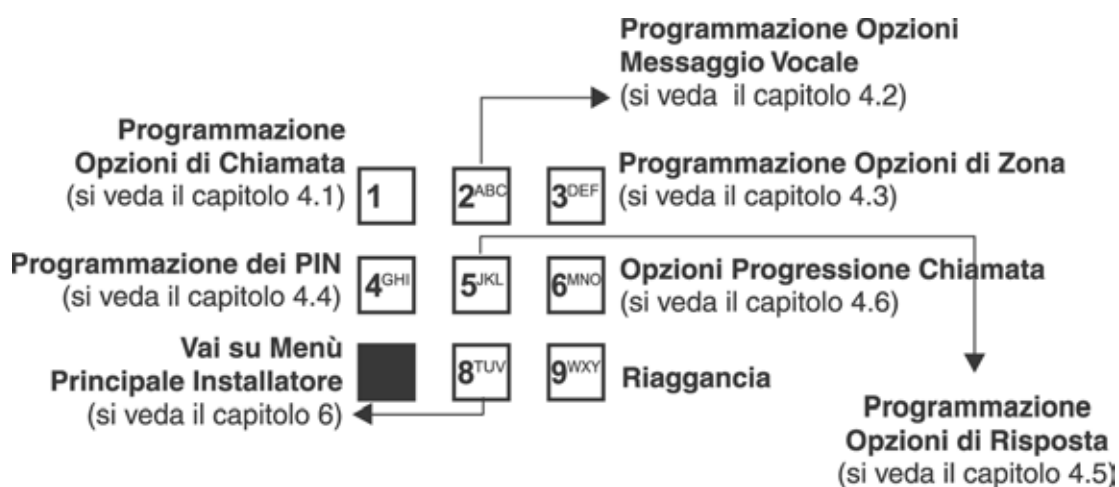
Programmazione Opzioni Messaggio Vocale
(si veda il capitolo 4.2)

Programmazione Opzioni di Chiamata
(si veda il capitolo 4.1)

1

2ABC

3DEF

Programmazione Opzioni di Zona
(si veda il capitolo 4.3)

Programmazione dei PIN
(si veda il capitolo 4.4)

4GHI

5JKL

6MNO

Opzioni Progressione Chiamata
(si veda il capitolo 4.6)

Vai su Menù Principale Installatore
(si veda il capitolo 6)

8TUV

9WXY

Riaggancia

Programmazione Opzioni di Risposta
(si veda il capitolo 4.5)